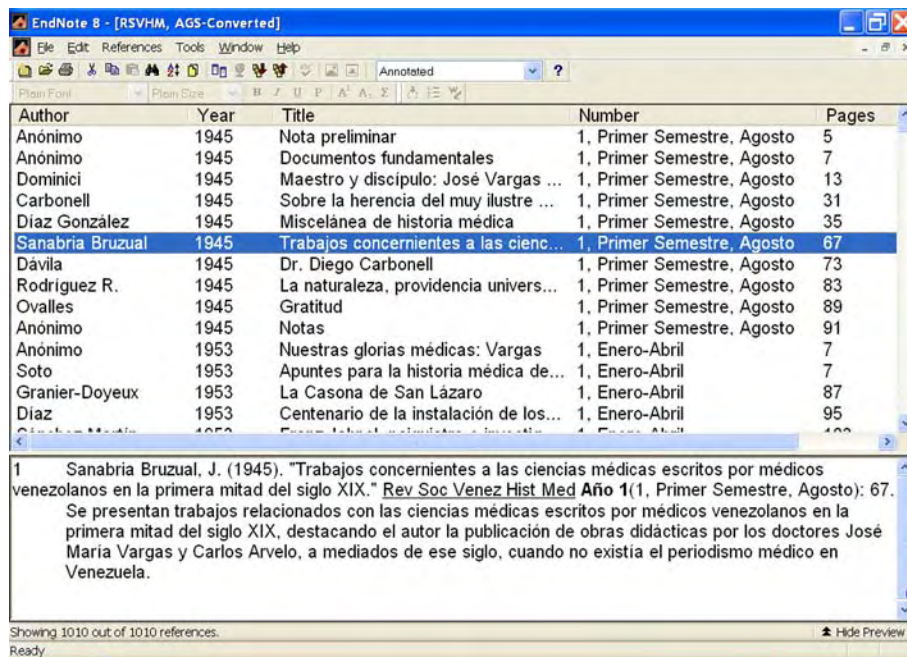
EndNote 8 - [RSVHM, AGS-Converted]

File Edit References Tools Window Help

Annotated

Plain Font Plain Size

| Author | Year | Title | Number | Pages |
|---|---|---|---|---|
| Anónimo | 1945 | Nota preliminar | 1, Primer Semestre, Agosto | 5 |
| Anónimo | 1945 | Documentos fundamentales | 1, Primer Semestre, Agosto | 7 |
| Dominici | 1945 | Maestro y discípulo: José Vargas ... | 1, Primer Semestre, Agosto | 13 |
| Carbonell | 1945 | Sobre la herencia del muy ilustre ... | 1, Primer Semestre, Agosto | 31 |
| Díaz González | 1945 | Miscelánea de historia médica | 1, Primer Semestre, Agosto | 35 |
| Sanabria Bruzual | 1945 | Trabajos concernientes a las cienc... | 1, Primer Semestre, Agosto | 67 |
| Dávila | 1945 | Dr. Diego Carbonell | 1, Primer Semestre, Agosto | 73 |
| Rodríguez R. | 1945 | La naturaleza, providencia univers... | 1, Primer Semestre, Agosto | 83 |
| Ovalles | 1945 | Gratitud | 1, Primer Semestre, Agosto | 89 |
| Anónimo | 1945 | Notas | 1, Primer Semestre, Agosto | 91 |
| Anónimo | 1953 | Nuestras glorias médicas: Vargas | 1, Enero-Abril | 7 |
| Soto | 1953 | Apuntes para la historia médica de... | 1, Enero-Abril | 7 |
| Granier-Doyeux | 1953 | La Casona de San Lázaro | 1, Enero-Abril | 87 |
| Díaz | 1953 | Centenario de la instalación de los... | 1, Enero-Abril | 95 |
| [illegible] | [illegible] | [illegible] | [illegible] | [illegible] |

1 Sanabria Bruzual, J. (1945). "Trabajos concernientes a las ciencias médicas escritos por médicos venezolanos en la primera mitad del siglo XIX." Rev Soc Venez Hist Med **Año 1**(1, Primer Semestre, Agosto): 67.
Se presentan trabajos relacionados con las ciencias médicas escritos por médicos venezolanos en la primera mitad del siglo XIX, destacando el autor la publicación de obras didácticas por los doctores José María Vargas y Carlos Arvelo, a mediados de ese siglo, cuando no existía el periodismo médico en Venezuela.

Showing 1010 out of 1010 references.
Hide Preview
Ready